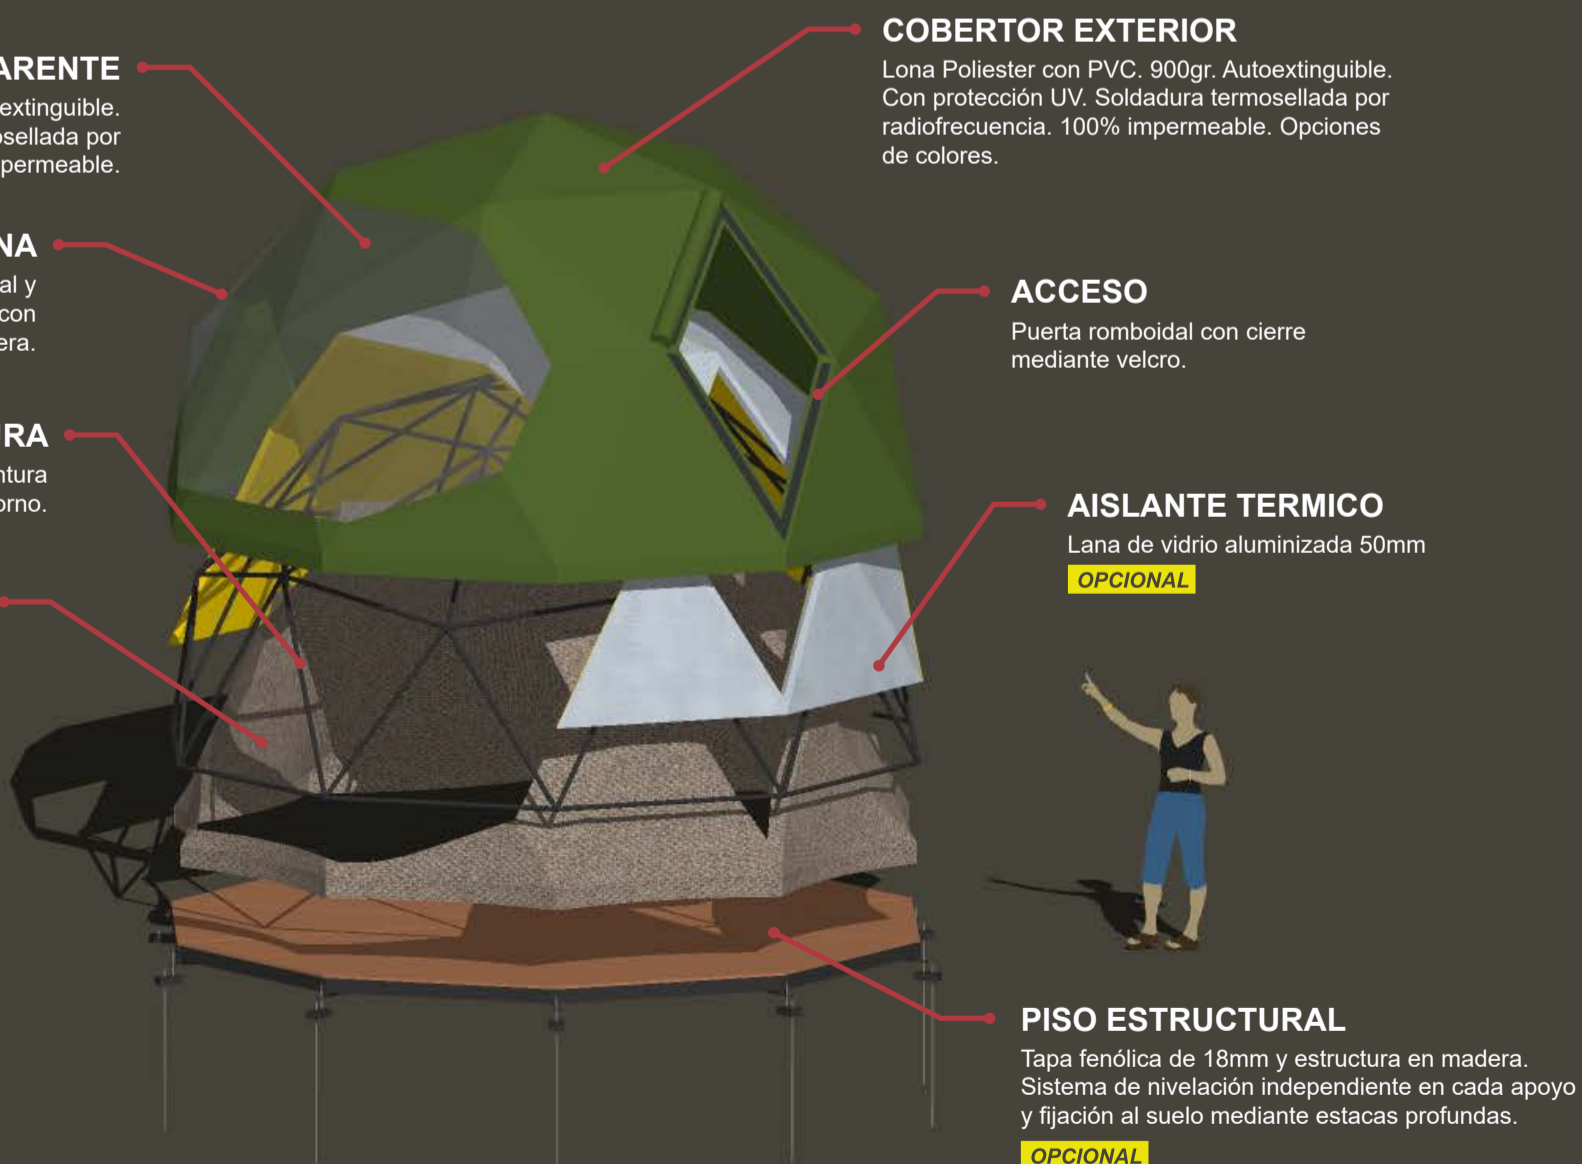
ARENTE
extinguible.
sellada por
permeable.

NA
al y
con
era.

RA
ntura
orno.

COBERTOR EXTERIOR
Lona Poliester con PVC. 900gr. Autoextinguible. Con protección UV. Soldadura termosellada por radiofrecuencia. 100% impermeable. Opciones de colores.

ACCESO
Puerta romboidal con cierre mediante velcro.

AISLANTE TERMICO
Lana de vidrio aluminizada 50mm
OPCIONAL

PISO ESTRUCTURAL
Tapa fenólica de 18mm y estructura en madera. Sistema de nivelación independiente en cada apoyo y fijación al suelo mediante estacas profundas.
OPCIONAL